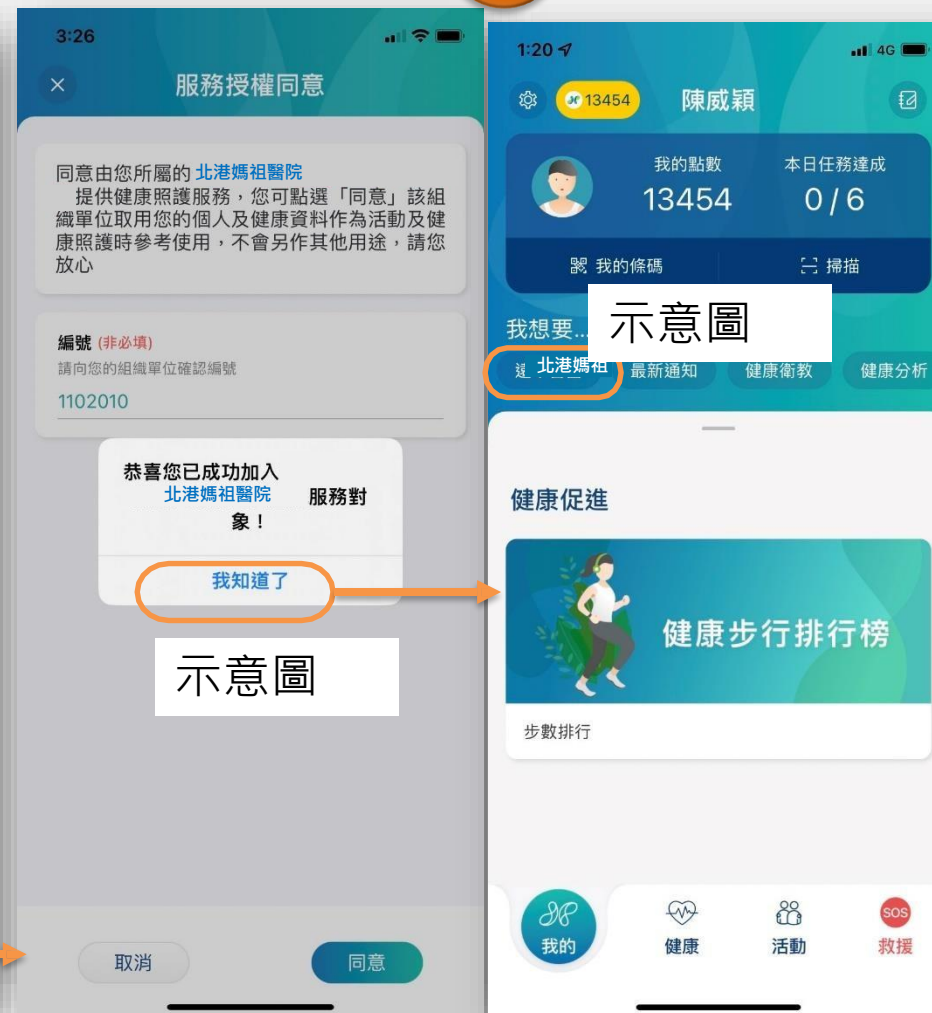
3:26

服務授權同意

同意由您所屬的 北港媽祖醫院 提供健康照護服務，您可點選「同意」該組織單位取用您的個人及健康資料作為活動及健康照護時參考使用，不會另作其他用途，請您放心

編號 (非必填)
請向您的組織單位確認編號
1102010

恭喜您已成功加入 北港媽祖醫院 服務對象！

我知道了

示意圖

取消 同意

1:20

13454 陳威穎

我的點數 13454
本日任務達成 0 / 6

我的條碼 掃描

我想要...

示意圖

北港媽祖 最新通知 健康衛教 健康分析

健康促進

健康步行排行榜

步數排行

我的 健康 活動 救援